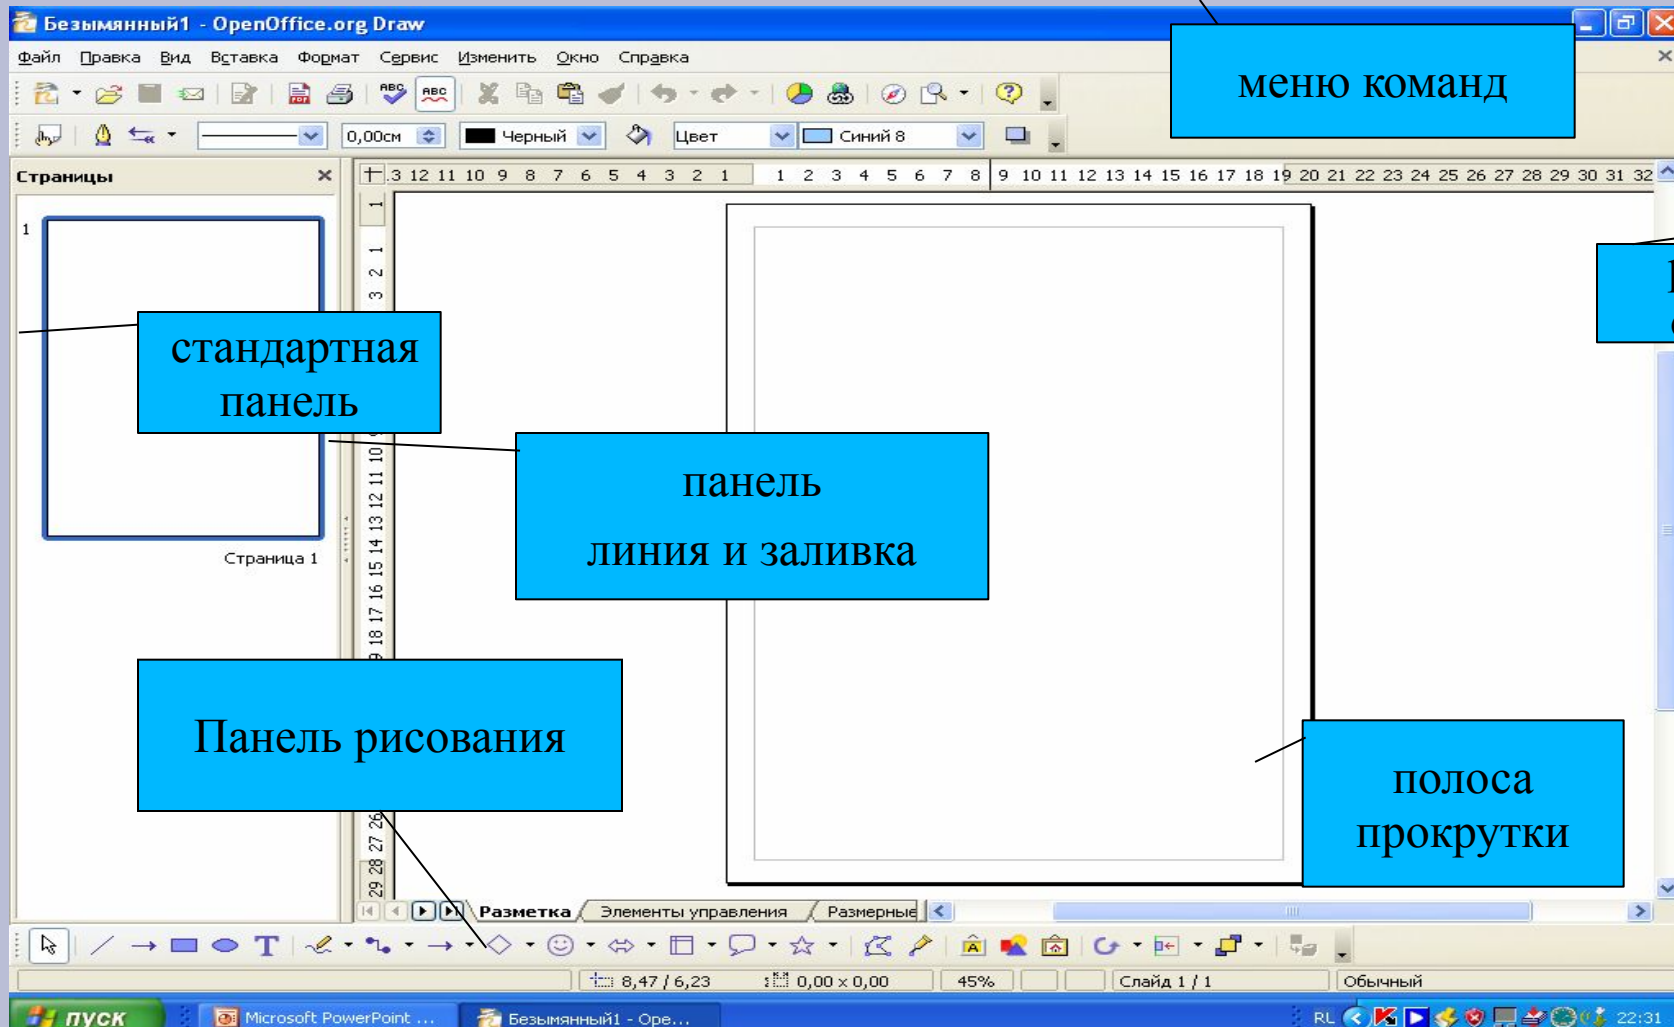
Безымянный1 - OpenOffice.org Draw

Файл Правка Вид Вставка Формат Сервис Изменить Окно Справка

меню команд

0,00см Черный Цвет Синий 8

Страницы

.3 12 11 10 9 8 7 6 5 4 3 2 1 1 2 3 4 5 6 7 8 9 10 11 12 13 14 15 16 17 18 19 20 21 22 23 24 25 26 27 28 29 30 31 32

1

стандартная панель

панель линия и заливка

Страница 1

Панель рисования

полоса прокрутки

Разметка Элементы управления Размерные

8,47 / 6,23 0,00 x 0,00 45% Слайд 1 / 1 Обычный

пуск Microsoft PowerPoint ... Безымянный1 - Ope... RL 22:31